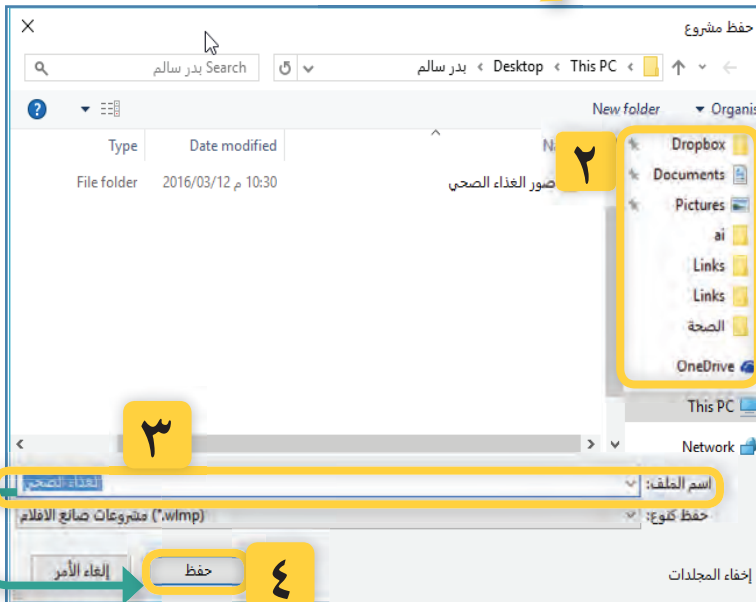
حفظ مشروع

بدر سالم › Desktop › This PC

Search بدر سالم

Organise ▾ New folder

Name

Date modified

Type

صور الغذاء الصحي

10:30 م 2016/03/12

File folder

Dropbox
Documents
Pictures
ai
Links
Links
الصحة
OneDrive
This PC
Network

٢

٣

اسم الملف: الغذاء الصحي

حفظ كنوع: (*.wlmp) مشروعات صانع الأفلام

إخفاء المجلدات

حفظ

إلغاء الأمر

٤